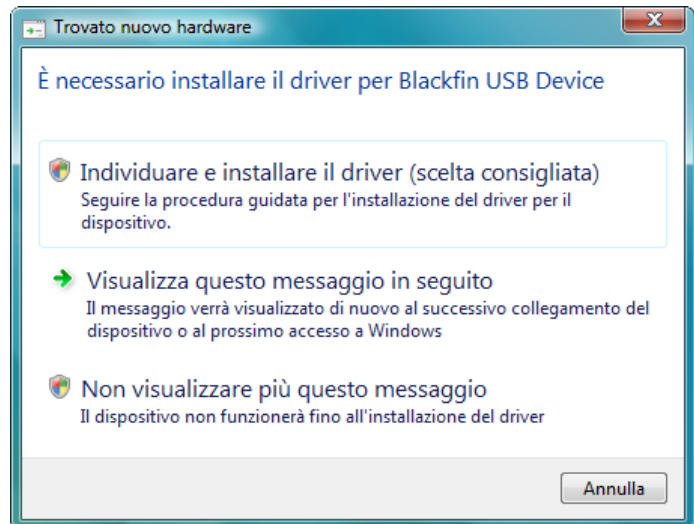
Trovato nuovo hardware

È necessario installare il driver per Blackfin USB Device

Individuare e installare il driver (scelta consigliata)
Seguire la procedura guidata per l'installazione del driver per il dispositivo.

Visualizza questo messaggio in seguito
Il messaggio verrà visualizzato di nuovo al successivo collegamento del dispositivo o al prossimo accesso a Windows

Non visualizzare più questo messaggio
Il dispositivo non funzionerà fino all'installazione del driver

Annulla